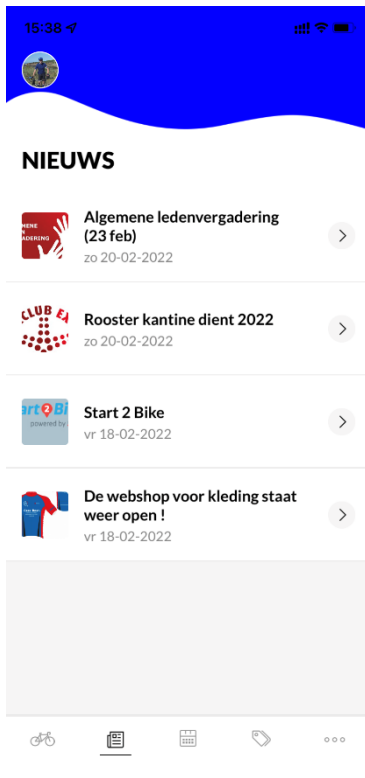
15:38

NIEUWS

MENE
N
DERING

Algemene ledenvergadering (23 feb)
zo 20-02-2022

CLUB E

Rooster kantine dient 2022
zo 20-02-2022

art 2 Bi
powered by

Start 2 Bike
vr 18-02-2022

De webshop voor kleding staat weer open !
vr 18-02-2022